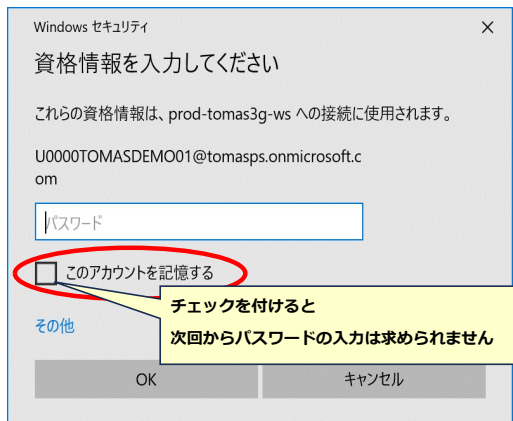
Windows セキュリティ
×

資格情報を入力してください

これらの資格情報は、prod-tomas3g-ws への接続に使用されます。

U0000TOMASDEMO01@tomasps.onmicrosoft.com

パスワード

このアカウントを記憶する

チェックを付けると

次回からパスワードの入力は求められません

その他

OK

キャンセル